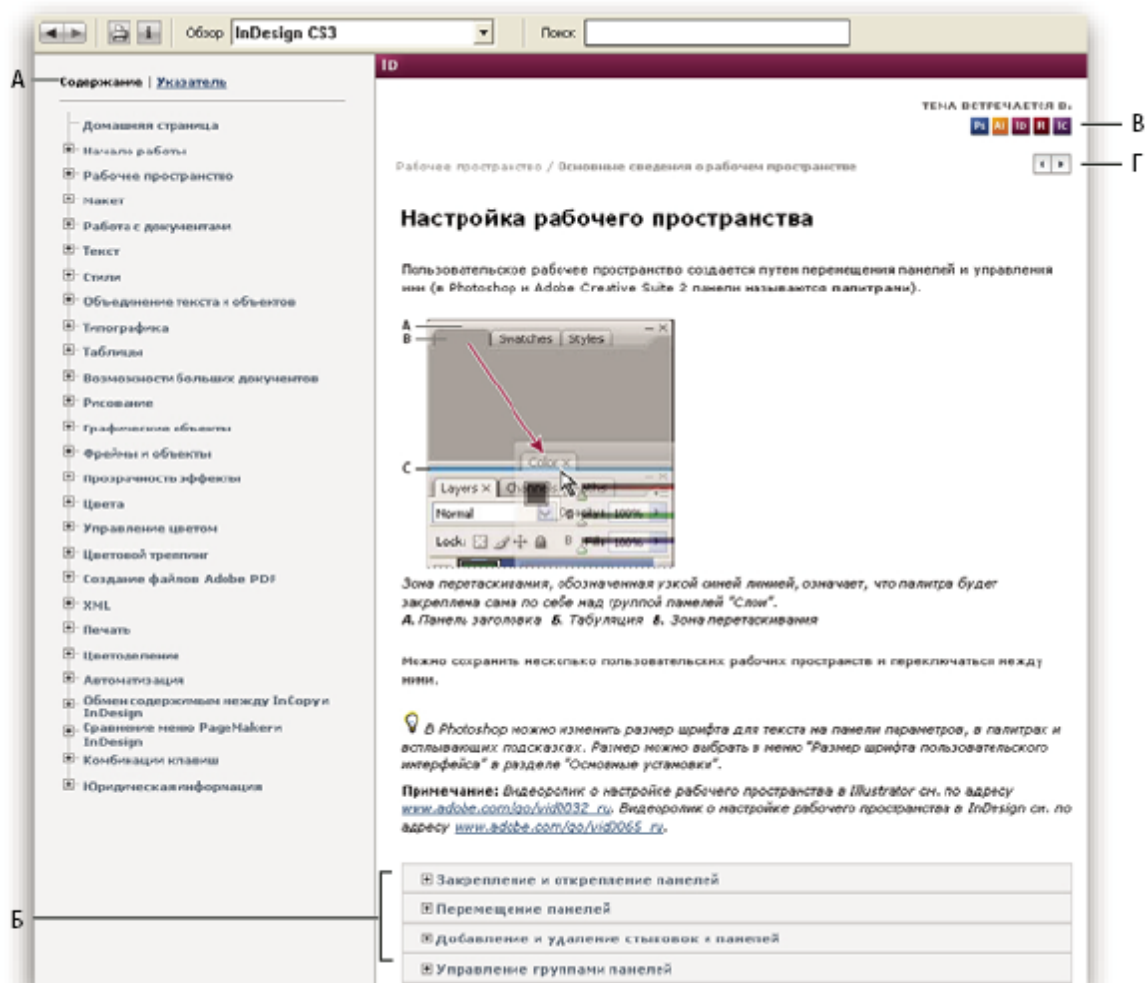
Обзор InDesign CS3

Поиск

A

Содержание | Указатель

Домашняя страница
Начало работы
Рабочее пространство
Макет
Работа с документами
Текст
Стили
Объединение текста с объектов
Типографика
Таблицы
Возможности больших документов
Рисование
Графические объекты
Фреймы и объекты
Прозрачность эффекты
Цвета
Управление цветом
Цветовой треппинг
Создание файлов Adobe PDF
XML
Печать
Цветоделение
Автоматизация
Обмен содержимым между InCopy и InDesign
Сравнение меню PageMaker и InDesign
Комбинации клавиш
Юридическая информация

ID

ТЕМА ВСТРЕЧАЕТСЯ В:

Ps Ai ID R IC

B

Рабочее пространство / Основные сведения о рабочем пространстве

Г

Настройка рабочего пространства

Пользовательское рабочее пространство создается путем перемещения панелей и управления ими (в Photoshop и Adobe Creative Suite 2 панели называются палитрами).

A
B
Swatches Styles
C
Color
Layers Channels
Normal
Lock:

Зона перетаскивания, обозначенная узкой синей линией, означает, что палитра будет закреплена сама по себе над группой панелей "Слои".
A. Панель заголовка Б. Табуляция В. Зона перетаскивания

Можно сохранить несколько пользовательских рабочих пространств и переключаться между ними.

В Photoshop можно изменить размер шрифта для текста на панели параметров, в палитрах и всплывающих подсказках. Размер можно выбрать в меню "Размер шрифта пользовательского интерфейса" в разделе "Основные установки".

Примечание: Видеоролик о настройке рабочего пространства в Illustrator см. по адресу www.adobe.com/go/vid0032_ru. Видеоролик о настройке рабочего пространства в InDesign см. по адресу www.adobe.com/go/vid0065_ru.

Закрепление и открепление панелей
Перемещение панелей
Добавление и удаление стыковок к панелей
Управление группами панелей

Б